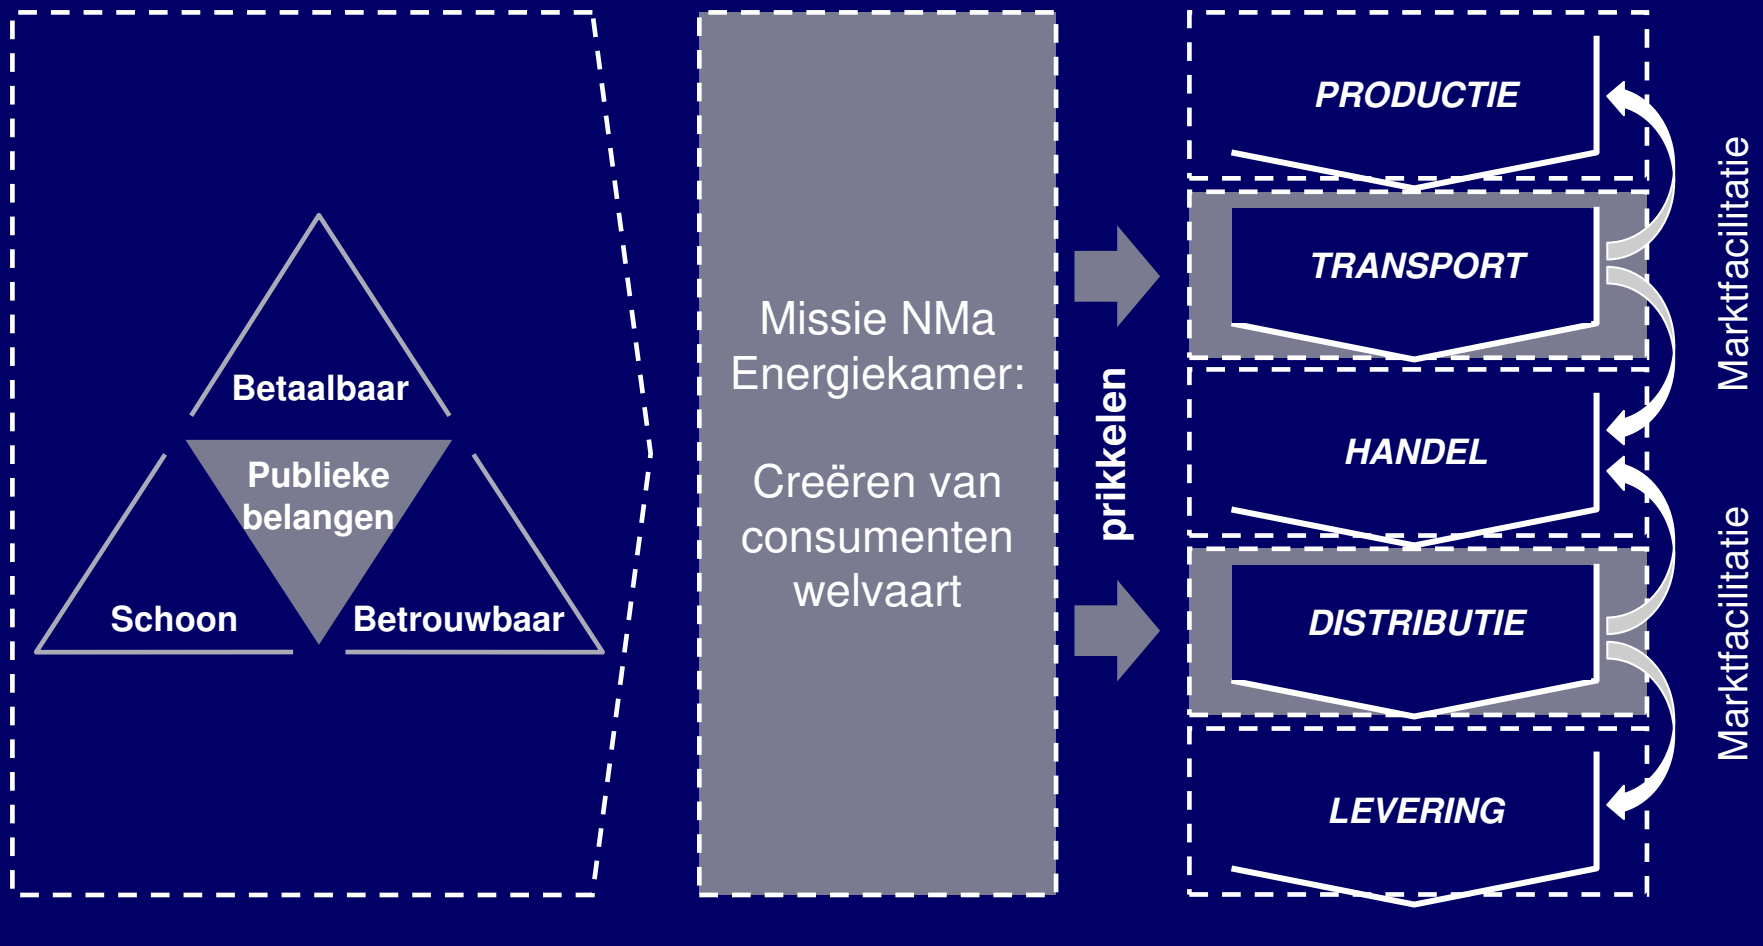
Betaalbaar

Publieke belangen

Schoon

Betrouwbaar

Missie NMa Energiekamer:

Creëren van consumenten welvaart

prikkelen

PRODUCTIE

TRANSPORT

HANDEL

DISTRIBUTIE

LEVERING

Marktfacilitatie

Marktfacilitatie